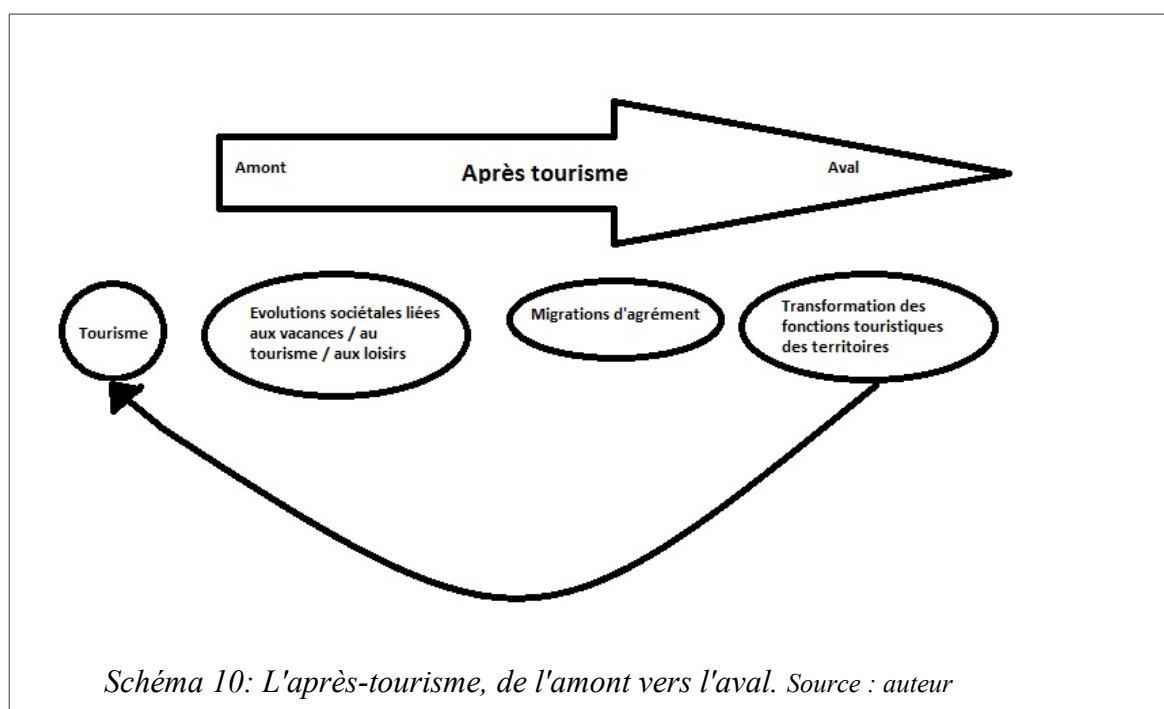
Amont

Après tourisme

Aval

Tourisme

Evolutions sociétales liées aux vacances / au tourisme / aux loisirs

Migrations d'agrément

Transformation des fonctions touristiques des territoires

Schéma 10: L'après-tourisme, de l'amont vers l'aval. Source : auteur